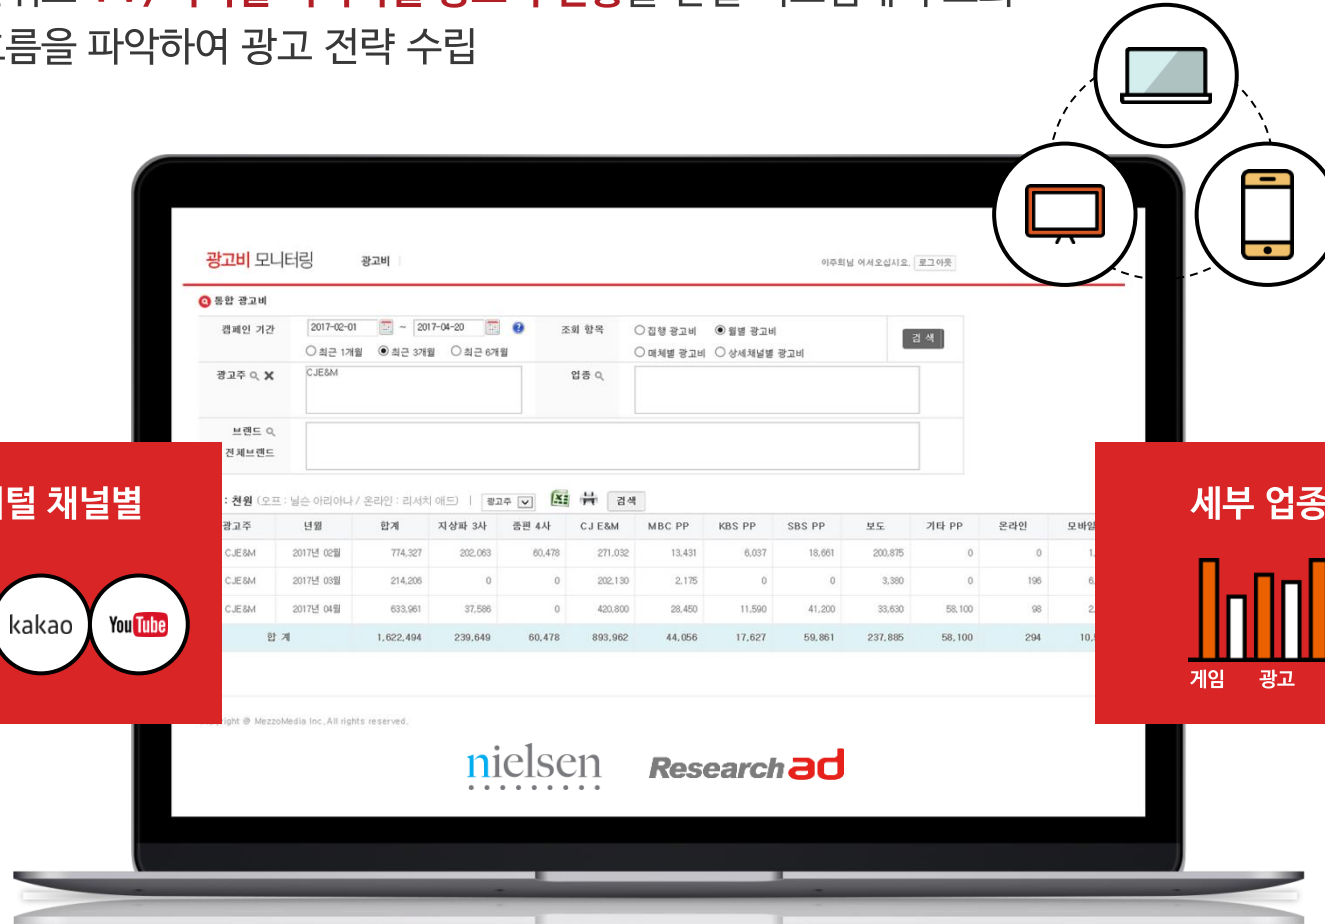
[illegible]
흐름을 파악하여 광고 전략 수립

광고비 모니터링 광고비

이주희님 어서오십시오. 로그아웃

통합 광고비

캠페인 기간 2017-02-01 ~ 2017-04-20

최근 1개월 최근 3개월 최근 6개월

조회 항목 집행 광고비 월별 광고비 매체별 광고비 상세채널별 광고비

검색

광고주 CJE&M

업종

브랜드 전체브랜드

털 채널별

kakao YouTube

: 천원 (오프 : 넓은 아리아나 / 온라인 : 리서치 애드) | 광고주 검색

| 광고주 | 년월 | 합계 | 지상파 3사 | 종편 4사 | CJ E&M | MBC PP | KBS PP | SBS PP | 보도 | 기타 PP | 온라인 | 모바일 |
|---|---|---|---|---|---|---|---|---|---|---|---|---|
| CJE&M | 2017년 02월 | 774,327 | 202,063 | 60,478 | 271,032 | 13,431 | 6,037 | 18,661 | 200,875 | 0 | 0 | 1 |
| CJE&M | 2017년 03월 | 214,206 | 0 | 0 | 202,130 | 2,175 | 0 | 0 | 3,380 | 0 | 196 | 6 |
| CJE&M | 2017년 04월 | 633,961 | 37,586 | 0 | 420,800 | 28,450 | 11,590 | 41,200 | 33,630 | 58,100 | 98 | 2 |
| 합계 | | 1,622,494 | 239,649 | 60,478 | 893,962 | 44,056 | 17,627 | 59,861 | 237,885 | 58,100 | 294 | 10 |

세부 업종

게임 광고

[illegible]ight @ MezzoMedia Inc. All rights reserved.

nielsen Researchad